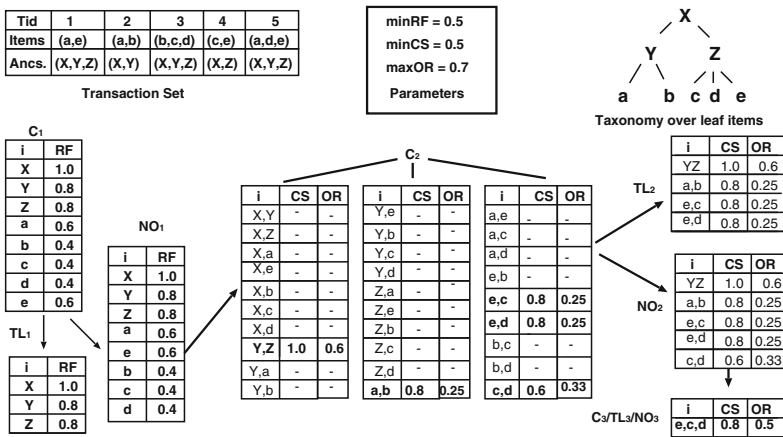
| Tid | 1 | 2 | 3 | 4 | 5 |
|---|---|---|---|---|---|
| Items | (a,e) | (a,b) | (b,c,d) | (c,e) | (a,d,e) |
| Ancs. | (X,Y,Z) | (X,Y) | (X,Y,Z) | (X,Z) | (X,Y,Z) |

Transaction Set

minRF = 0.5
minCS = 0.5
maxOR = 0.7

Parameters

X
Y Z
a b c d e

Taxonomy over leaf items

$C_1$

| i | RF |
|---|---|
| X | 1.0 |
| Y | 0.8 |
| Z | 0.8 |
| a | 0.6 |
| b | 0.4 |
| c | 0.4 |
| d | 0.4 |
| e | 0.6 |

$TL_1$

| i | RF |
|---|---|
| X | 1.0 |
| Y | 0.8 |
| Z | 0.8 |

$NO_1$

| i | RF |
|---|---|
| X | 1.0 |
| Y | 0.8 |
| Z | 0.8 |
| a | 0.6 |
| e | 0.6 |
| b | 0.4 |
| c | 0.4 |
| d | 0.4 |

$C_2$

| i | CS | OR |
|---|---|---|
| X,Y | - | - |
| X,Z | - | - |
| X,a | - | - |
| X,e | - | - |
| X,b | - | - |
| X,c | - | - |
| X,d | - | - |
| Y,Z | 1.0 | 0.6 |
| Y,a | - | - |
| Y,b | - | - |

| i | CS | OR |
|---|---|---|
| Y,e | - | - |
| Y,b | - | - |
| Y,c | - | - |
| Y,d | - | - |
| Z,a | - | - |
| Z,e | - | - |
| Z,b | - | - |
| Z,c | - | - |
| Z,d | - | - |
| a,b | 0.8 | 0.25 |

| i | CS | OR |
|---|---|---|
| a,e | - | - |
| a,c | - | - |
| a,d | - | - |
| e,b | - | - |
| e,c | 0.8 | 0.25 |
| e,d | 0.8 | 0.25 |
| b,c | - | - |
| b,d | - | - |
| c,d | 0.6 | 0.33 |

$TL_2$

| i | CS | OR |
|---|---|---|
| YZ | 1.0 | 0.6 |
| a,b | 0.8 | 0.25 |
| e,c | 0.8 | 0.25 |
| e,d | 0.8 | 0.25 |

$NO_2$

| i | CS | OR |
|---|---|---|
| YZ | 1.0 | 0.6 |
| a,b | 0.8 | 0.25 |
| e,c | 0.8 | 0.25 |
| e,d | 0.8 | 0.25 |
| c,d | 0.6 | 0.33 |

$C_3/TL_3/NO_3$

| i | CS | OR |
|---|---|---|
| e,c,d | 0.8 | 0.5 |